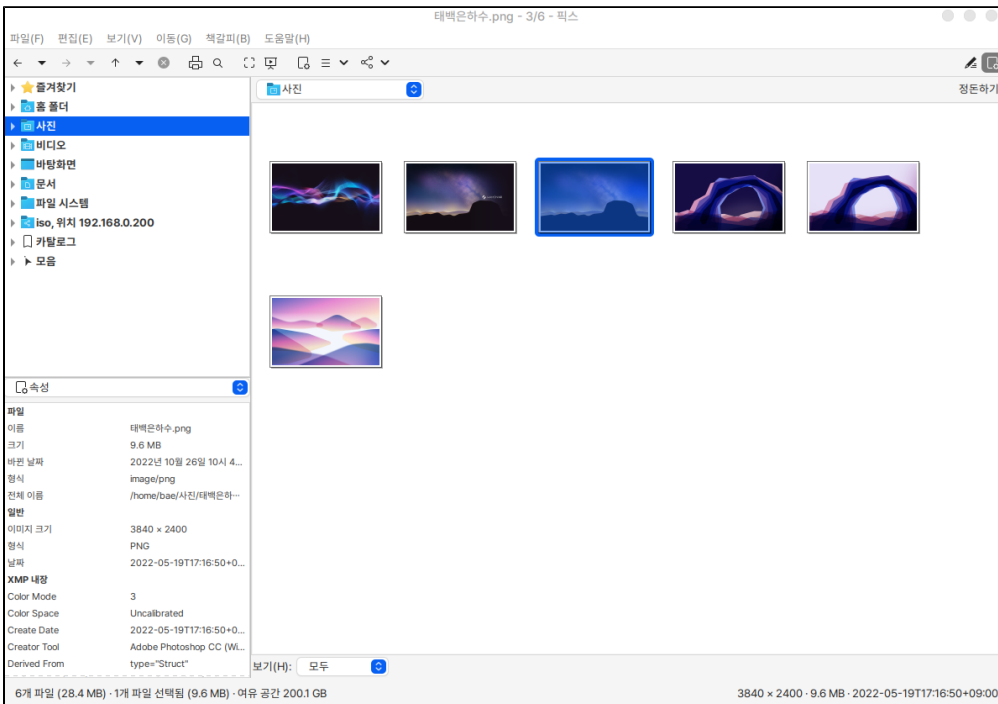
태백은하수.png - 3/6 - 픽스

파일(F) 편집(E) 보기(V) 이동(G) 책갈피(B) 도움말(H)

즐겨찾기
홈 폴더
사진
비디오
바탕화면
문서
파일 시스템
iso, 위치 192.168.0.200
카탈로그
모음

사진

정돈하기

속성

| 파일 | |
|---|---|
| 이름 | 태백은하수.png |
| 크기 | 9.6 MB |
| 바뀐 날짜 | 2022년 10월 26일 10시 4... |
| 형식 | image/png |
| 전체 이름 | /home/bae/사진/태백은하... |
| 일반 | |
| 이미지 크기 | 3840 × 2400 |
| 형식 | PNG |
| 날짜 | 2022-05-19T17:16:50+0... |
| XMP 내장 | |
| Color Mode | 3 |
| Color Space | Uncalibrated |
| Create Date | 2022-05-19T17:16:50+0... |
| Creator Tool | Adobe Photoshop CC (Wi... |
| Derived From | type="Struct" |

보기(H): 모두

6개 파일 (28.4 MB) · 1개 파일 선택됨 (9.6 MB) · 여유 공간 200.1 GB

3840 × 2400 · 9.6 MB · 2022-05-19T17:16:50+09:00